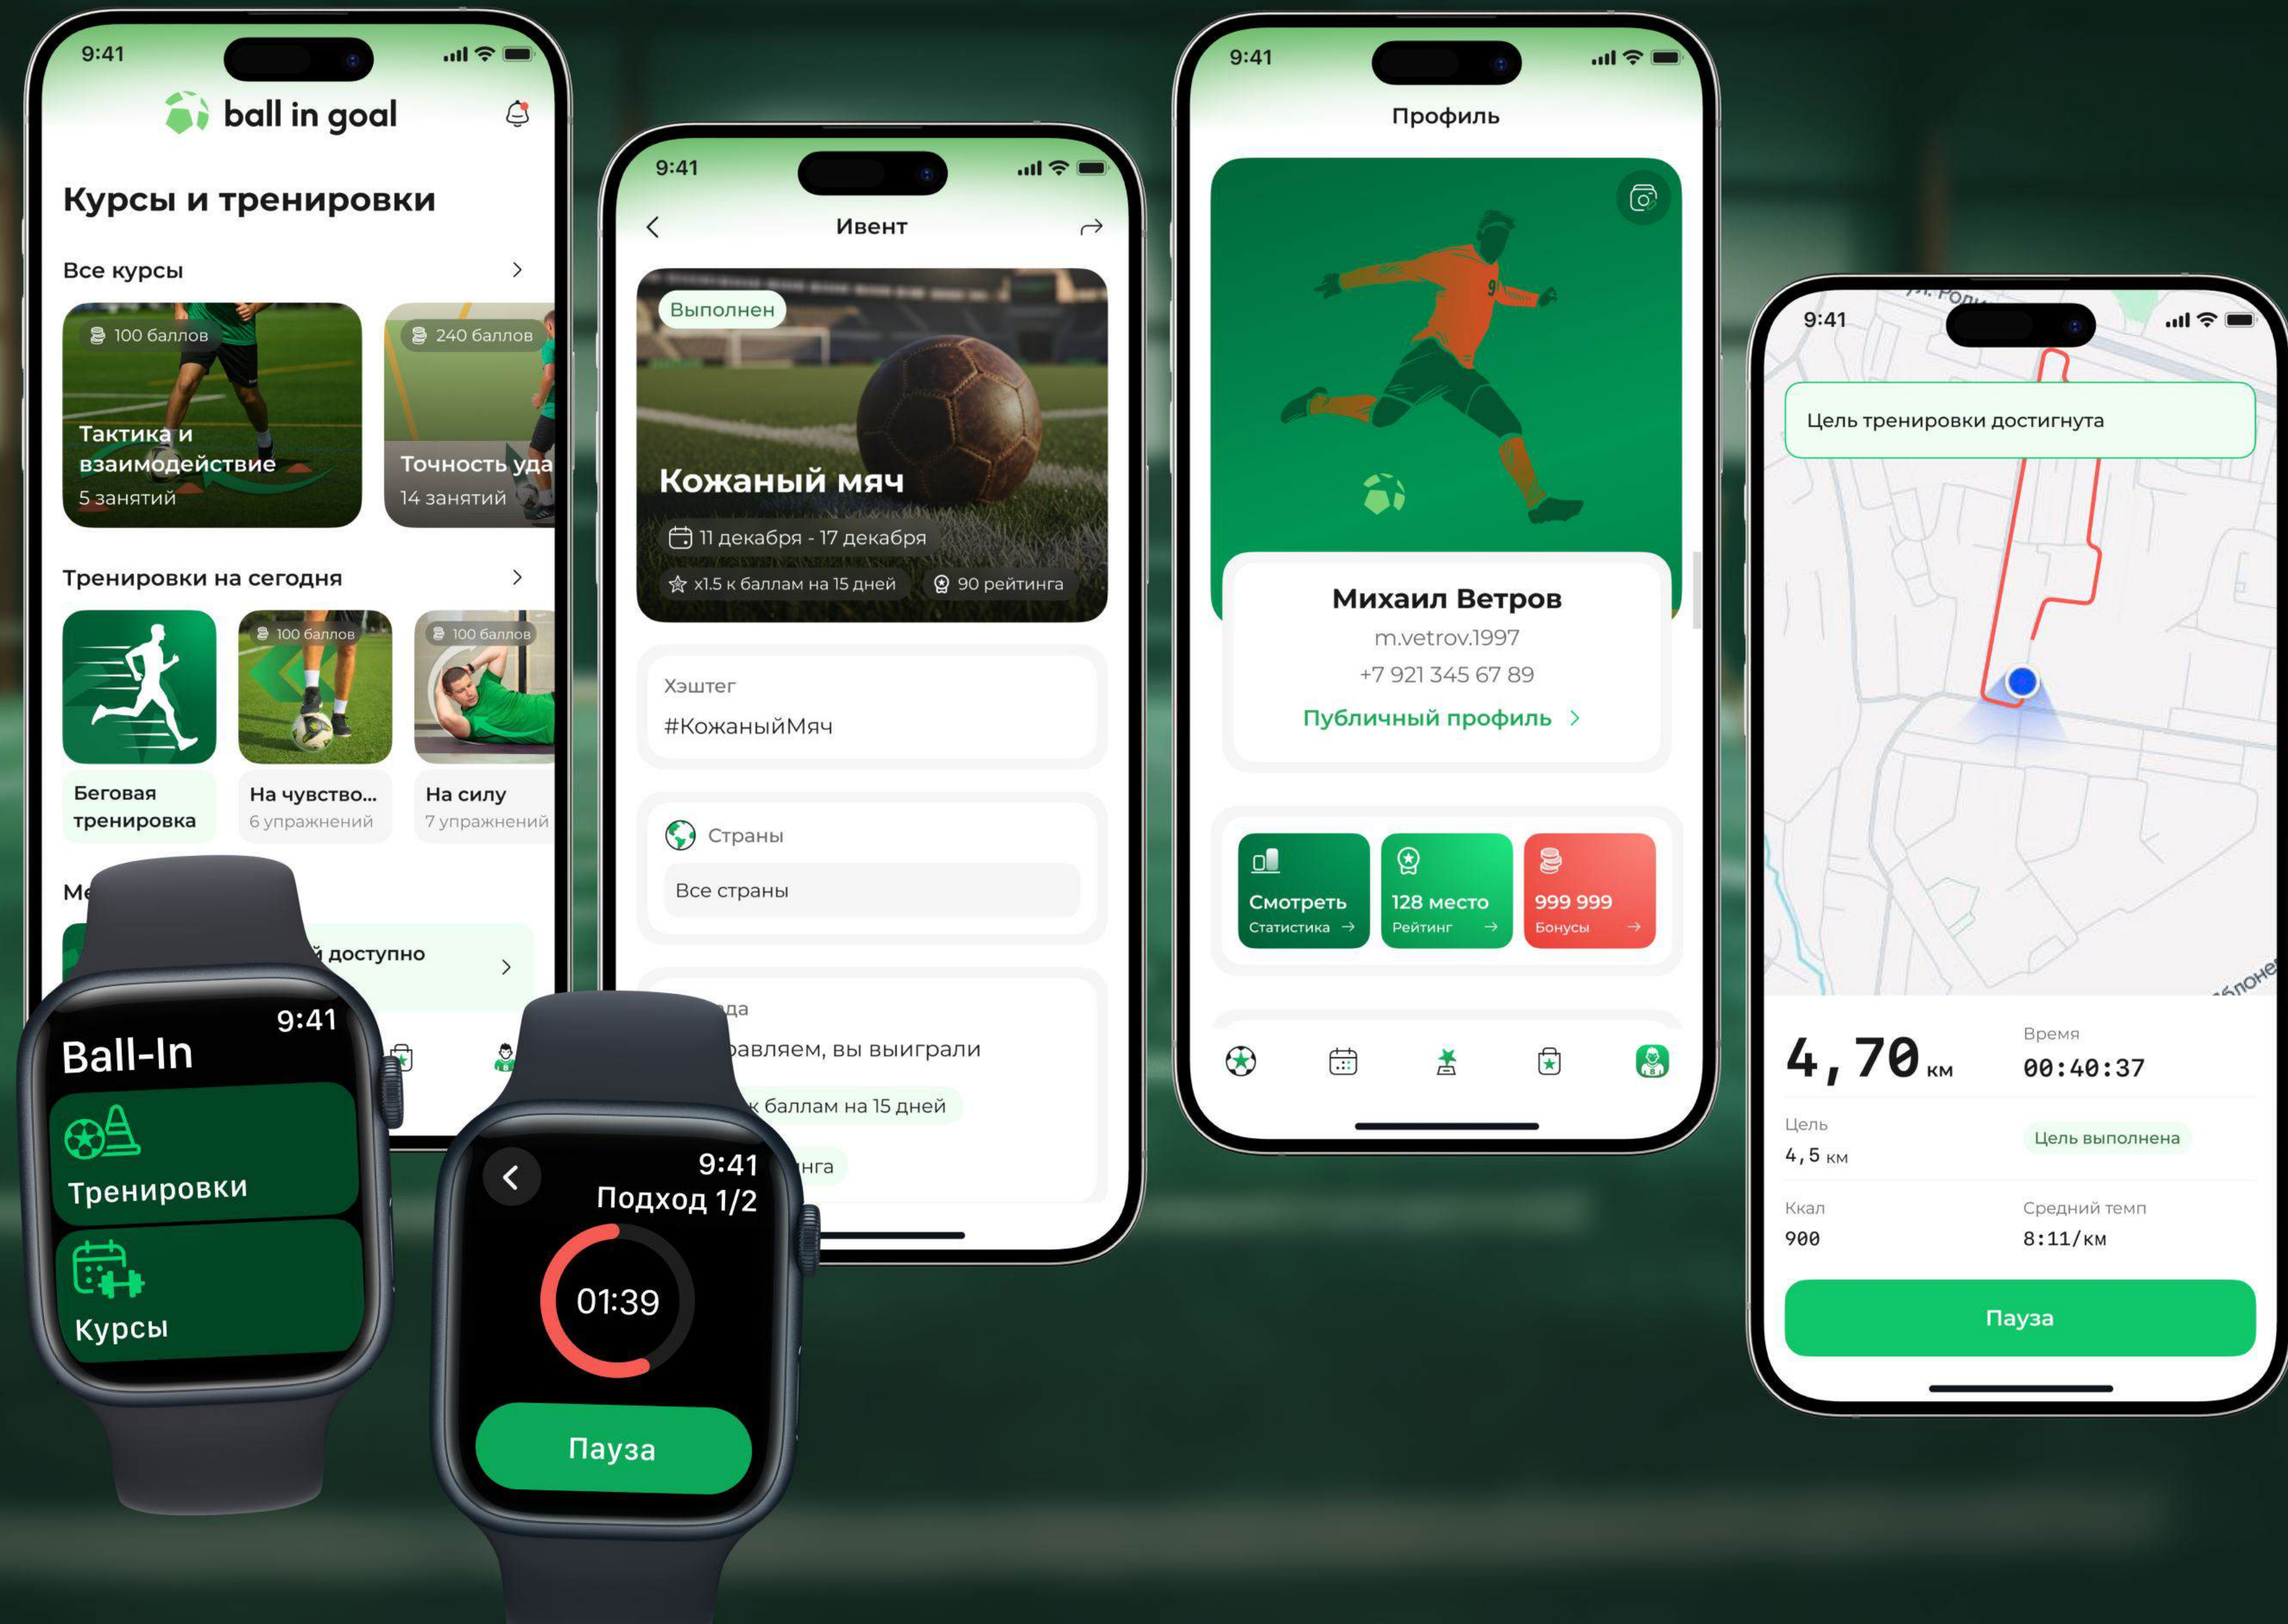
9:41

ball in goal

Курсы и тренировки

Все курсы

100 баллов

Тактика и взаимодействие

5 занятий

240 баллов

Точность уда

14 занятий

Тренировки на сегодня

100 баллов

100 баллов

Беговая тренировка

На чувство...

6 упражнений

На силу

7 упражнений

Ме

й доступно

9:41

Ивент

Выполнен

Кожаный мяч

11 декабря - 17 декабря

x1.5 к баллам на 15 дней

90 рейтинга

Хэштег

#КожаныйМяч

Страны

Все страны

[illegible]да

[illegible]авляем, вы выиграли

к баллам на 15 дней

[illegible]нга

9:41

Профиль

Михаил Ветров

m.vetrov.1997

+7 921 345 67 89

Публичный профиль

Смотреть

Статистика

128 место

Рейтинг

999 999

Бонусы

9:41

Цель тренировки достигнута

4,70 км

Время

00:40:37

Цель

4,5 км

Цель выполнена

Ккал

900

Средний темп

8:11/км

Пауза

9:41

Ball-In

Тренировки

Курсы

9:41

Подход 1/2

01:39

Пауза